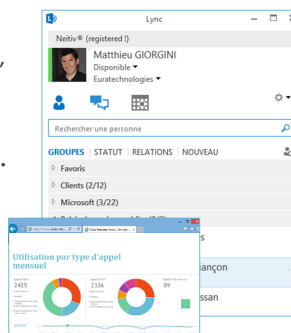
Lync

Neitiv® (registered !)

Matthieu GIORGINI

Disponible

Euratechnologies

Rechercher une personne

GROUPES | STATUT | RELATIONS | NOUVEAU

Favoris

Clients (2/12)

Microsoft (3/22)

Utilisation par type d'appel mensuel

2425

2336

89

ançon

ssan